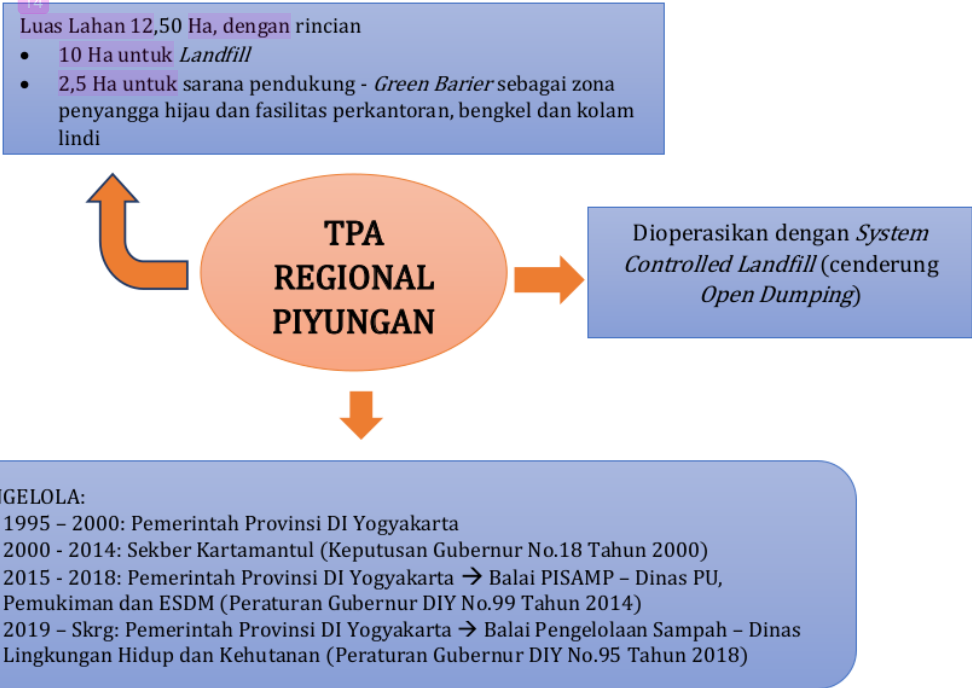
T4

Luas Lahan 12,50 Ha, dengan rincian

- 10 Ha untuk *Landfill*
- 2,5 Ha untuk sarana pendukung - *Green Barier* sebagai zona penyangga hijau dan fasilitas perkantoran, bengkel dan kolam lindi

TPA REGIONAL PIYUNGAN

Dioperasikan dengan *System Controlled Landfill* (cenderung *Open Dumping*)

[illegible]GELOLA:
1995 – 2000: Pemerintah Provinsi DI Yogyakarta
2000 - 2014: Sekber Kartamantul (Keputusan Gubernur No.18 Tahun 2000)
2015 - 2018: Pemerintah Provinsi DI Yogyakarta → Balai PISAMP – Dinas PU, Pemukiman dan ESDM (Peraturan Gubernur DIY No.99 Tahun 2014)
2019 – Skrg: Pemerintah Provinsi DI Yogyakarta → Balai Pengelolaan Sampah – Dinas Lingkungan Hidup dan Kehutanan (Peraturan Gubernur DIY No.95 Tahun 2018)